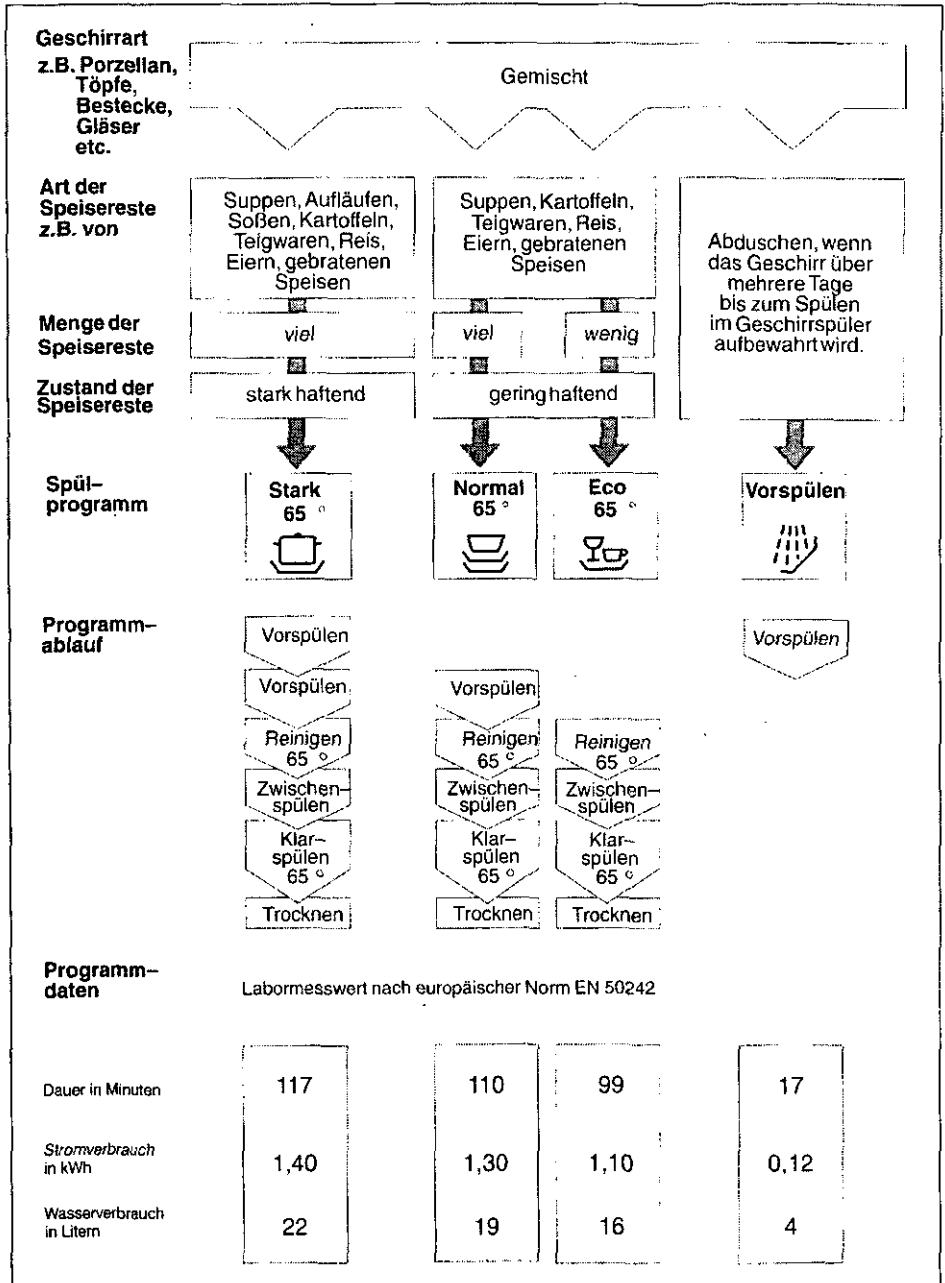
Geschirrart
z.B. Porzellan, Töpfe, Bestecke, Gläser etc.

Gemischt

Art der Speisereste z.B. von

Suppen, Aufläufen, Soßen, Kartoffeln, Teigwaren, Reis, Eiern, gebratenen Speisen

Suppen, Kartoffeln, Teigwaren, Reis, Eiern, gebratenen Speisen

Abduschen, wenn das Geschirr über mehrere Tage bis zum Spülen im Geschirrspüler aufbewahrt wird.

Menge der Speisereste

viel

viel

wenig

Zustand der Speisereste

stark haftend

gering haftend

Spülprogramm

Stark 65 °

Normal 65 °

Eco 65 °

Vorspülen

Programmablauf

Vorspülen
Vorspülen
Reinigen 65 °
Zwischenspülen
Klarspülen 65 °
Trocknen

Vorspülen
Reinigen 65 °
Zwischenspülen
Klarspülen 65 °
Trocknen

Reinigen 65 °
Zwischenspülen
Klarspülen 65 °
Trocknen

Vorspülen

Programmdaten

Labormesswert nach europäischer Norm EN 50242

| | Stark | Normal | Eco | Vorspülen |
|---|---|---|---|---|
| Dauer in Minuten | 117 | 110 | 99 | 17 |
| Stromverbrauch in kWh | 1,40 | 1,30 | 1,10 | 0,12 |
| Wasserverbrauch in Litern | 22 | 19 | 16 | 4 |